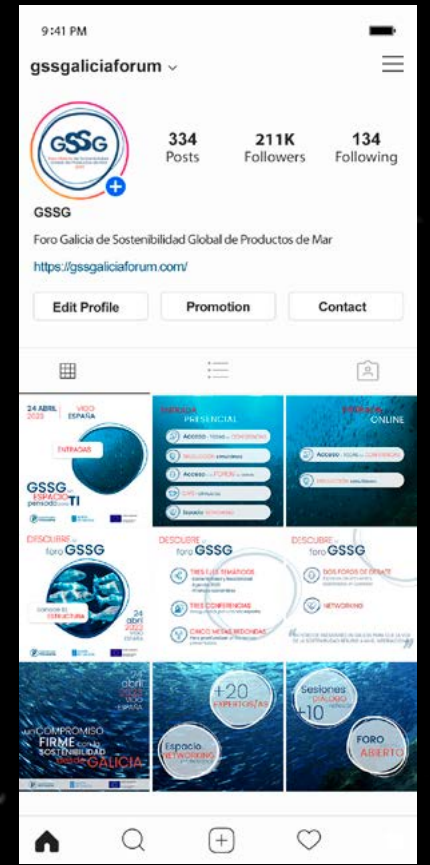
9:41 PM

gssgaliciaforum

GSSG

334 Posts
211K Followers
134 Following

GSSG
Foro Galicia de Sostenibilidad Global de Productos de Mar
https://gssgaliciaforum.com/

Edit Profile
Promotion
Contact

24 ABRIL 2022 VIGO ESPAÑA
ENTRADAS
GSSG un ESPACIO pensado para TI

ENTRADA PRESENCIAL
Acceso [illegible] CONFERENCIAS
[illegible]
Acceso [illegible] FOROS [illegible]
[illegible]
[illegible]

ENTRADA ONLINE
Acceso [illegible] CONFERENCIAS
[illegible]

DESCUBRE el foro GSSG
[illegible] ESTRUCTURA
24 abril 2022 VIGO

DESCUBRE el foro GSSG
TRES EJES TEMÁTICOS
TRES CONFERENCIAS
CINCO MESAS REDONDAS

DESCUBRE el foro GSSG
DOS FOROS DE DEBATE
NETWORKING

abril 2022 VIGO ESPAÑA
un COMPROMISO FIRME con la SOSTENIBILIDAD desde GALICIA

+20 EXPERTOS/AS
Espacio NETWORKING

Sesiones DIÁLOGO +10
FORO ABIERTO